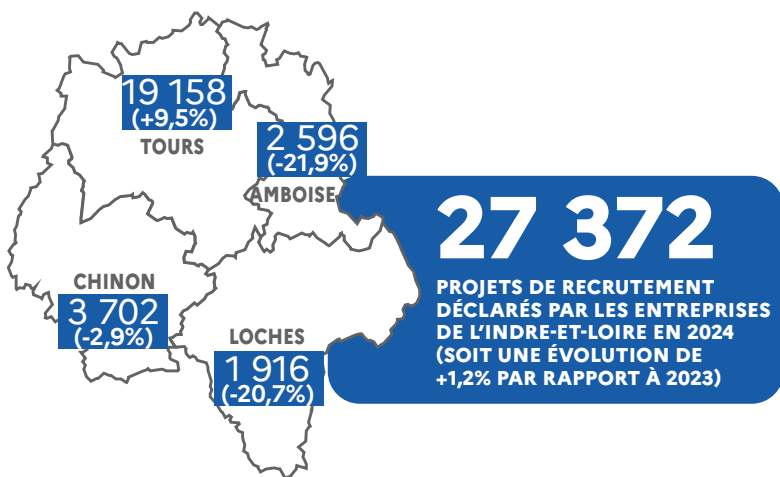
19 158
(+9,5%)
TOURS

2 596
(-21,9%)
AMBOISE

CHINON
3 702
(-2,9%)

LOCHES
1 916
(-20,7%)

27 372
PROJETS DE RECRUTEMENT DÉCLARÉS PAR LES ENTREPRISES DE L'INDRE-ET-LOIRE EN 2024 (SOIT UNE ÉVOLUTION DE +1,2% PAR RAPPORT À 2023)